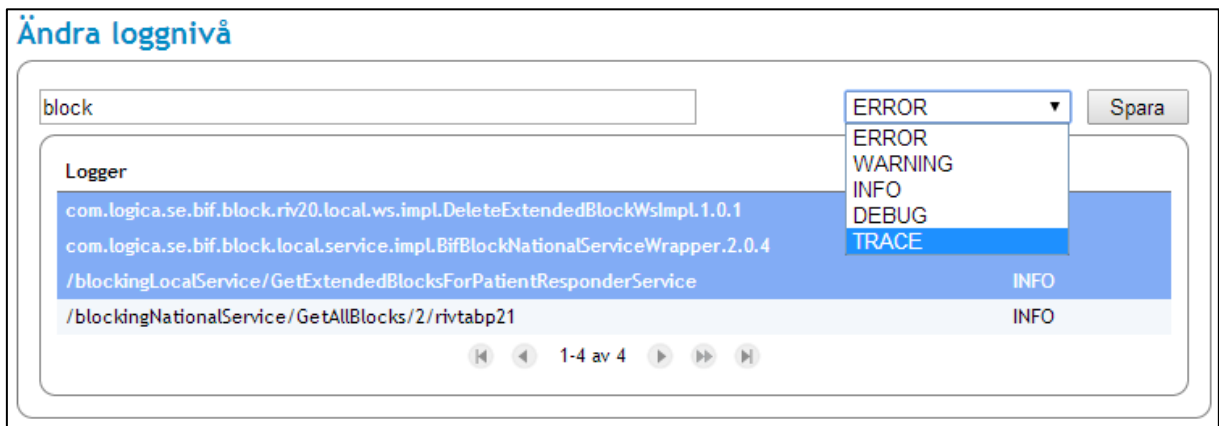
Ändra loggnivå

block

ERROR ▼

Spara

ERROR
WARNING
INFO
DEBUG
TRACE

| Logger | |
|---|---|
| com.logica.se.bif.block.riv20.local.ws.impl.DeleteExtendedBlockWsImpl.1.0.1 | |
| com.logica.se.bif.block.local.service.impl.BifBlockNationalServiceWrapper.2.0.4 | |
| /blockingLocalService/GetExtendedBlocksForPatientResponderService | INFO |
| /blockingNationalService/GetAllBlocks/2/rivtabp21 | INFO |

1-4 av 4